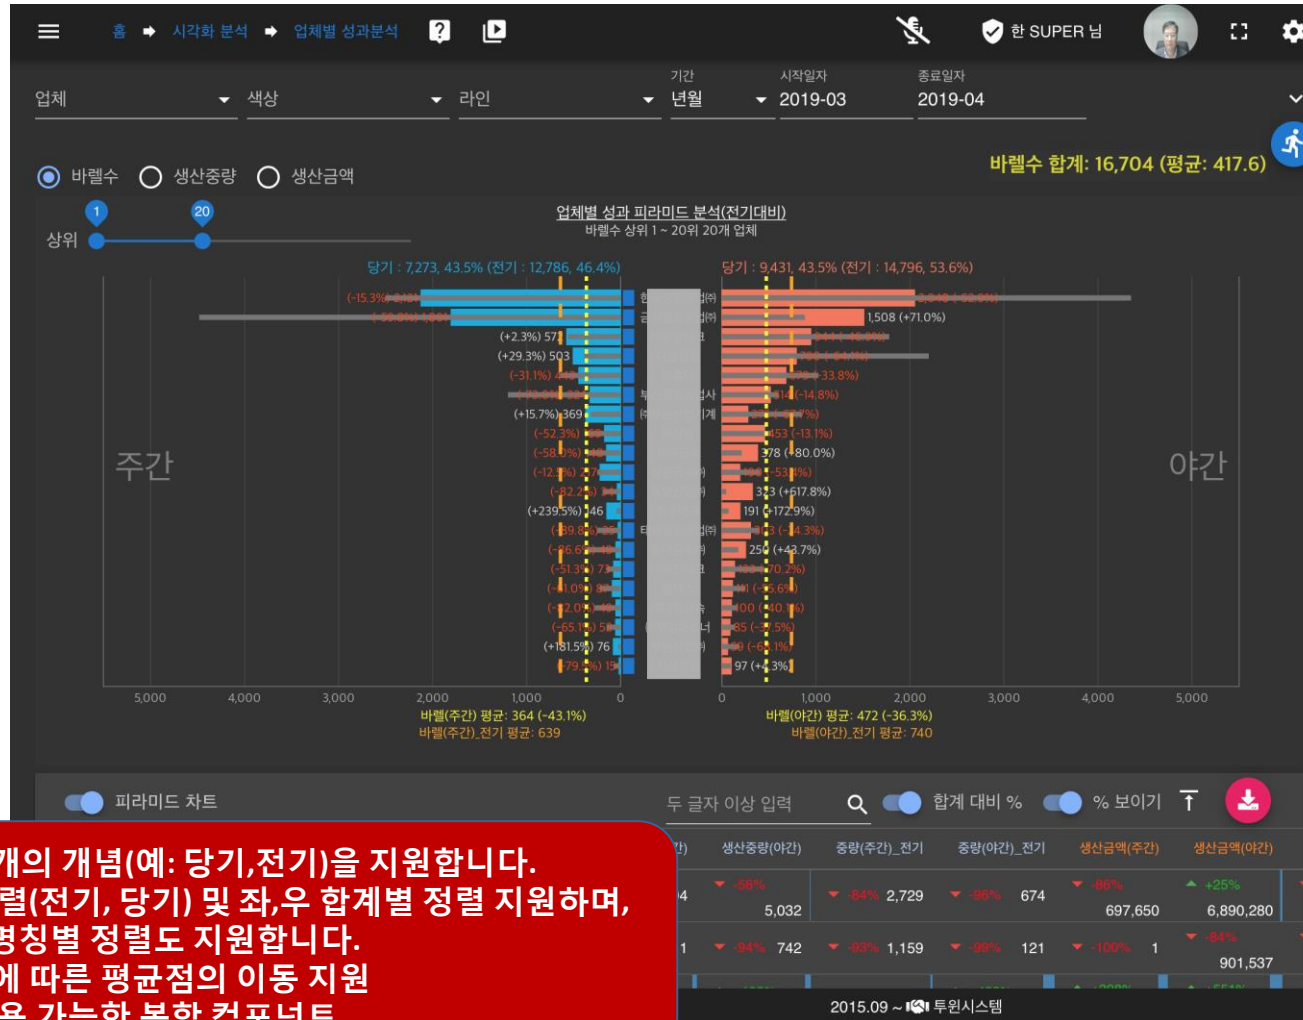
홈 ➡ 시각화 분석 ➡ 업체별 성과분석

한 SUPER 님

업체 색상 라인 기간 년월 시작일자 2019-03 종료일자 2019-04

바렐수 생산중량 생산금액

바렐수 합계: 16,704 (평균: 417.6)

1 20
상위

업체별 성과 피라미드 분석(전기대비)
바렐수 상위 1 ~ 20위 20개 업체

당기 : 7,273, 43.5% (전기 : 12,786, 46.4%)

당기 : 9,431, 43.5% (전기 : 14,796, 53.6%)

(-15.3%)
(-50.8%)
(+2.3%) 57
(+29.3%) 503
(-31.1%)
(+15.7%) 369
(-52.3%)
(-58.0%)
(-12.9%)
(-82.2%)
(+239.5%) 146
(-89.8%)
(-76.6%)
(-51.3%) 73
(-41.0%)
(-72.0%)
(-65.1%) 5
(+181.5%) 76
(-79.5%) 15

1,508 (+71.0%)
33.8%
(-14.8%)
453 (-13.1%)
378 (+80.0%)
(-53.8%)
323 (+617.8%)
191 (+172.9%)
(-14.3%)
250 (+43.7%)
70.2%
(-65.6%)
100 (-40.1%)
85 (-57.5%)
(-65.1%)
97 (+4.3%)

주간 야간

5,000 4,000 3,000 2,000 1,000 0 0 1,000 2,000 3,000 4,000 5,000

바렐(주간) 평균: 364 (-43.1%)
바렐(주간)_전기 평균: 639
바렐(야간) 평균: 472 (-36.3%)
바렐(야간)_전기 평균: 740

피라미드 차트 두 글자 이상 입력 합계 대비 % % 보이기

| 간) | 생산중량(야간) | 중량(주간)_전기 | 중량(야간)_전기 | 생산금액(주간) | 생산금액(야간) |
|---|---|---|---|---|---|
| 4 | -58% 5,032 | -84% 2,729 | -86% 674 | -86% 697,650 | +25% 6,890,280 |
| 1 | -94% 742 | -93% 1,159 | -99% 121 | -100% 1 | -84% 901,537 |

개의 개념(예: 당기,전기)을 지원합니다.
렬(전기, 당기) 및 좌,우 합계별 정렬 지원하며,
명칭별 정렬도 지원합니다.
에 따른 평균점의 이동 지원
용 가능한 복합 컴포넌트

2015.09 ~ 투윈시스템